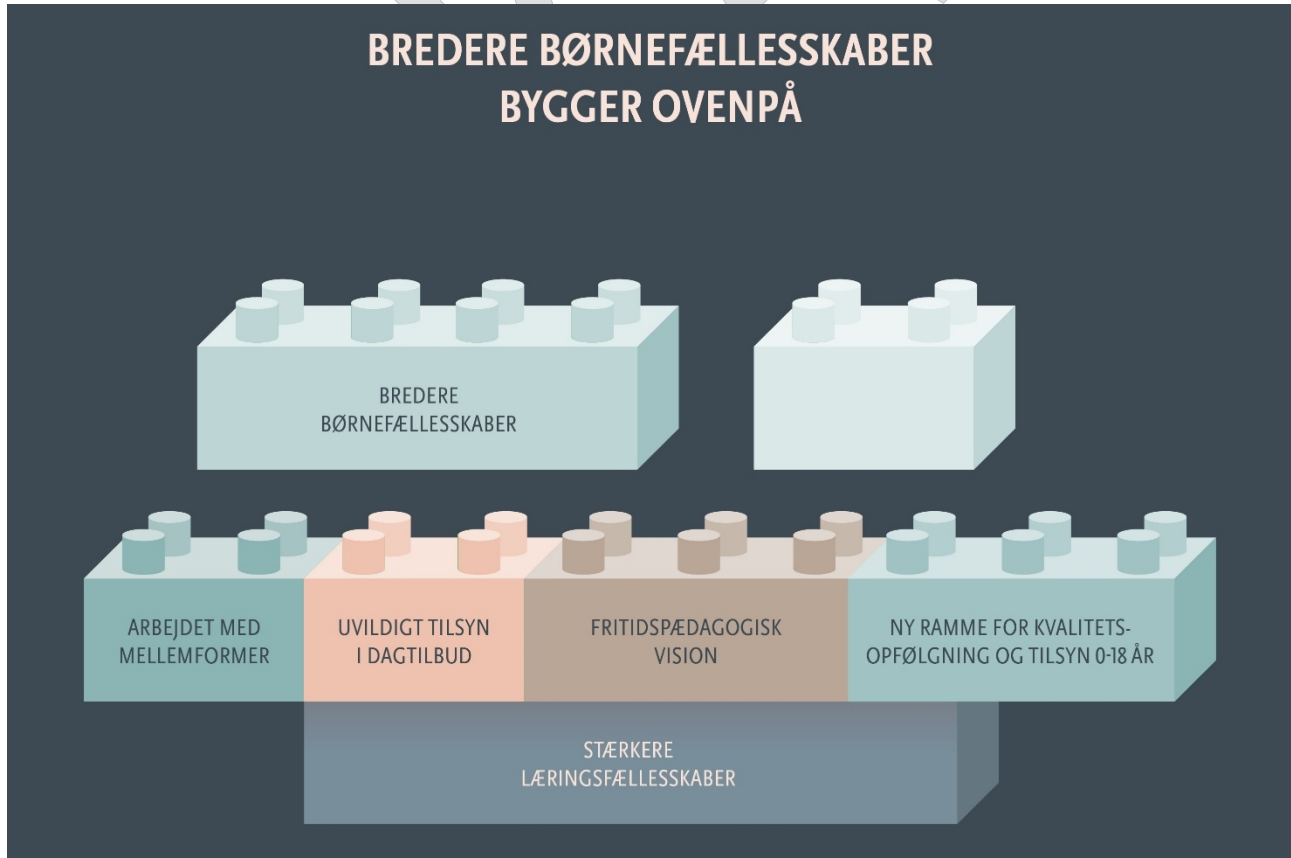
BREDERE BØRNEFÆLLESSKABER BYGGER OVENPÅ

BREDERE BØRNEFÆLLESSKABER

ARBEJDET MED MELLEMFORMER

UVILDIGT TILSYN I DAGTILBUD

FRITIDSPÆDAGOGISK VISION

NY RAMME FOR KVALITETS-OPFØLGNING OG TILSYN 0-18 ÅR

STÆRKERE LÆRINGSFÆLLESSKABER